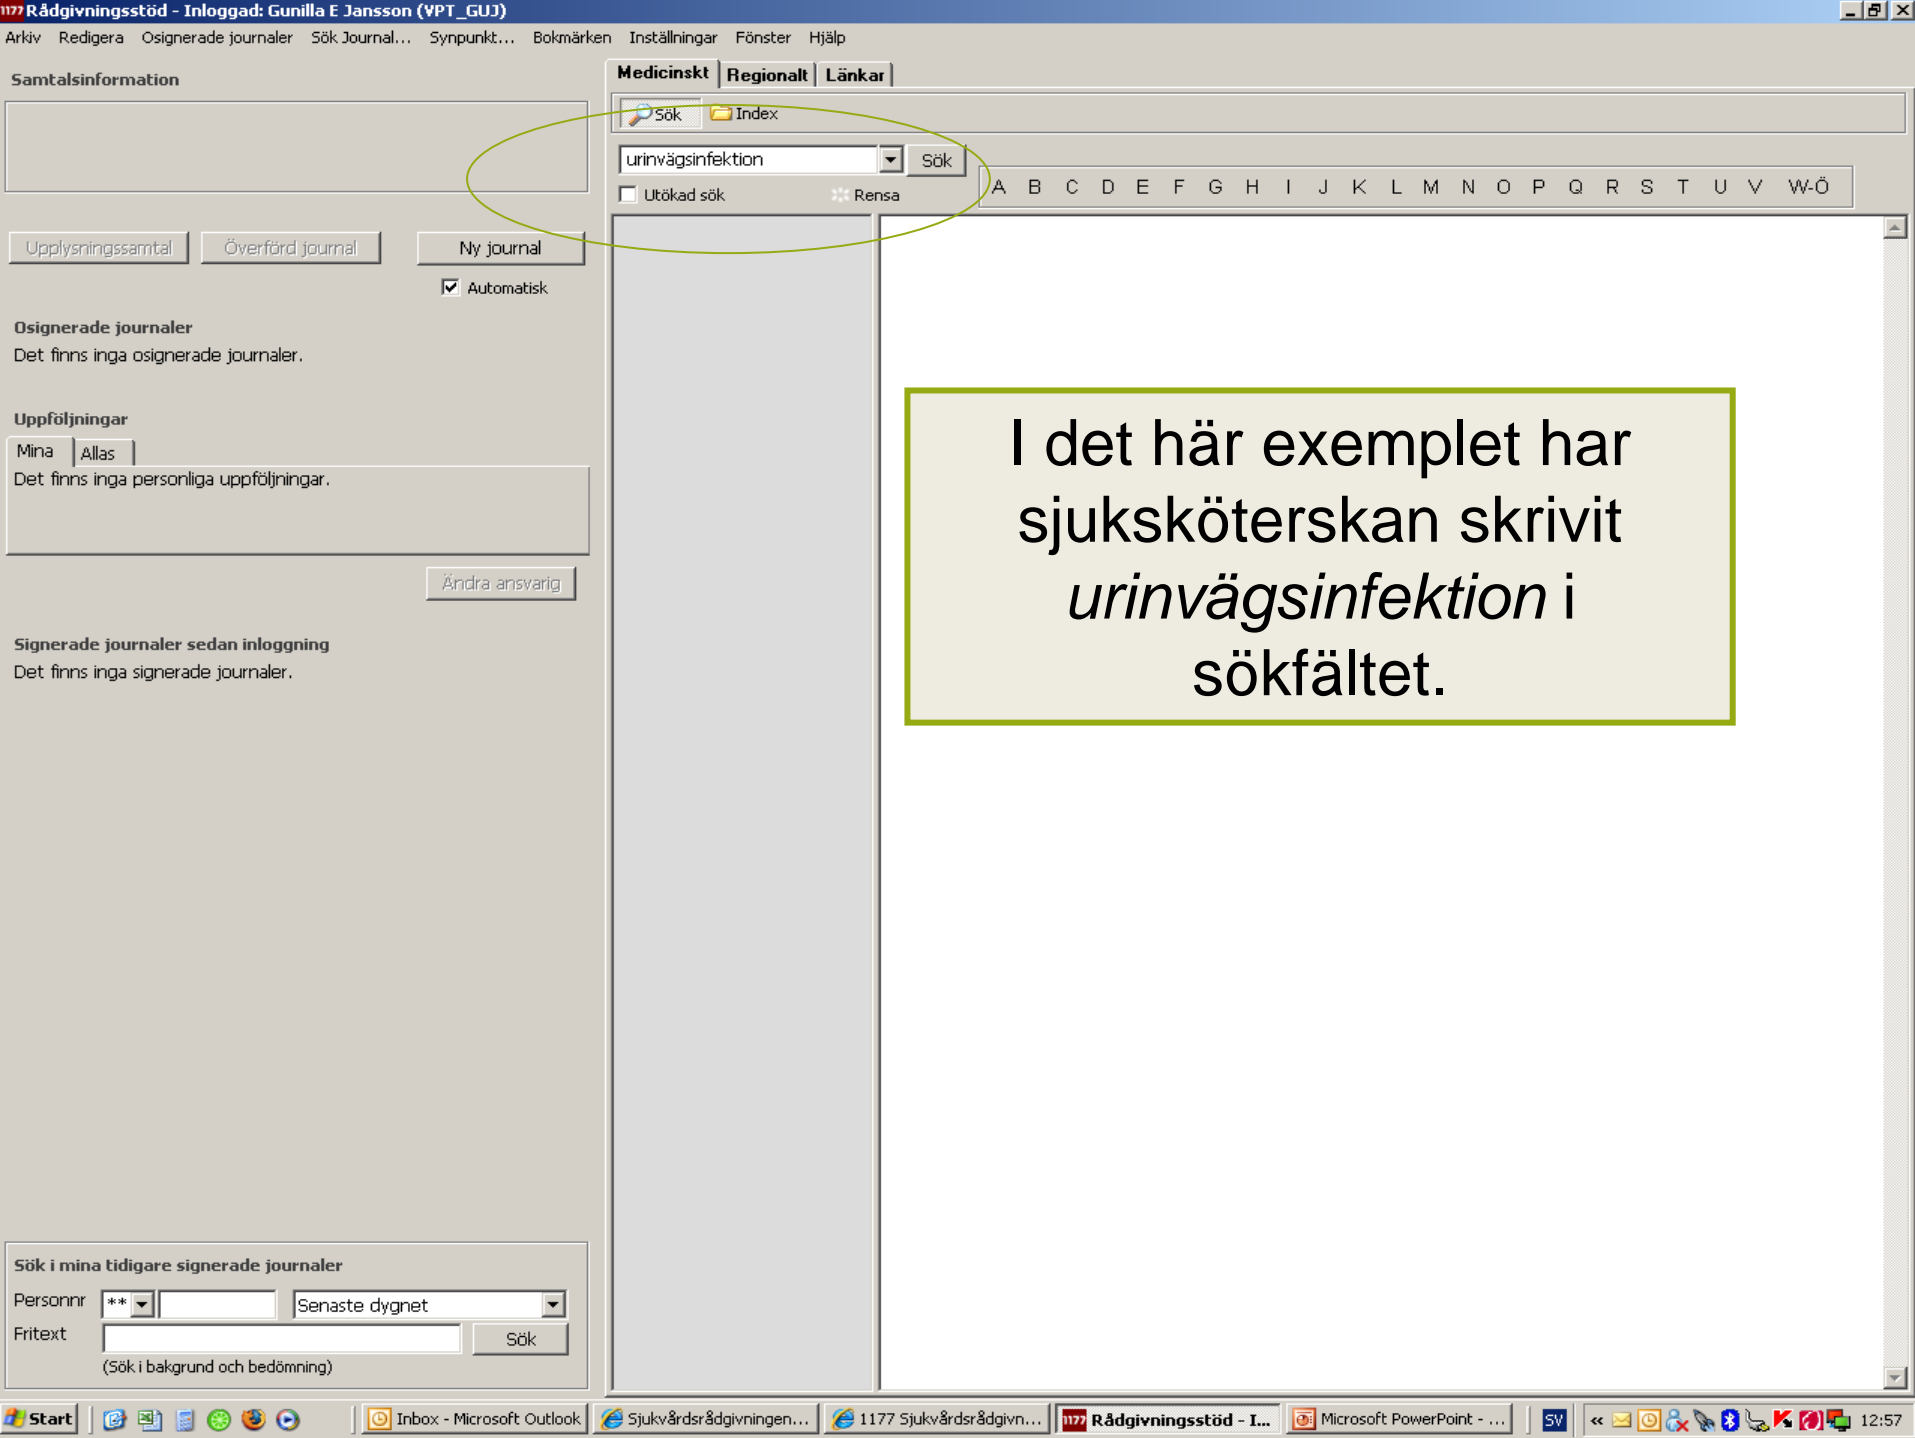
1177 Rådgivningsstöd - Inloggad: Gunilla E Jansson (VPT_GUJ)

Arkiv Redigera Osignerade journaler Sök Journal... Synpunkt... Bokmärken Inställningar Fönster Hjälp

Samtalsinformation

Upplysningssamtal Överförd journal Ny journal

Automatisk

Osignerade journaler
Det finns inga osignerade journaler.

Uppföljningar
Mina Allas
Det finns inga personliga uppföljningar.

Ändra ansvarig

Signerade journaler sedan inloggning
Det finns inga signerade journaler.

Sök i mina tidigare signerade journaler
Personnr ** Senaste dygnet
Fritext Sök
(Sök i bakgrund och bedömning)

Medicinskt Regionalt Länkar

Sök Index

urinvägsinfektion Sök

Utökad sök Rensa

A B C D E F G H I J K L M N O P Q R S T U V W-Ö

I det här exemplet har sjuksköterskan skrivit *urinvägsinfektion* i sökfältet.

Start Inbox - Microsoft Outlook Sjukvårdsrådgivningen... 1177 Sjukvårdsrådgivn... Rådgivningsstöd - I... Microsoft PowerPoint - ... SV 12:57